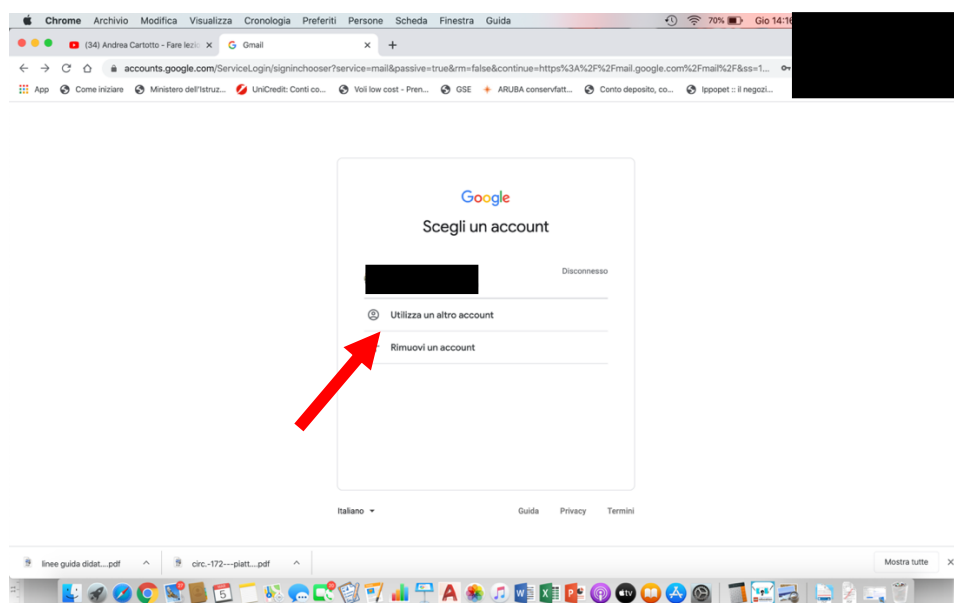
Chrome Archivio Modifica Visualizza Cronologia Preferiti Persone Scheda Finestra Guida

70% Gio 14:16

(34) Andrea Cartotto - Fare lezio ×

Gmail ×

accounts.google.com/ServiceLogin/signinchooser?service=mail&passive=true&rm=false&continue=https%3A%2F%2Fmail.google.com%2Fmail%2F&ss=1...

App Come iniziare Ministero dell'Istruz... UniCredit: Conti co... Voli low cost - Pren... GSE ARUBA conservfatt... Conto deposito, co... Ippopet :: il negozi...

Google

Scegli un account

Disconnesso

Utilizza un altro account

Rimuovi un account

Italiano

Guida Privacy Termini

linee guida didat....pdf

circ.-172---piatt....pdf

Mostra tutte

5